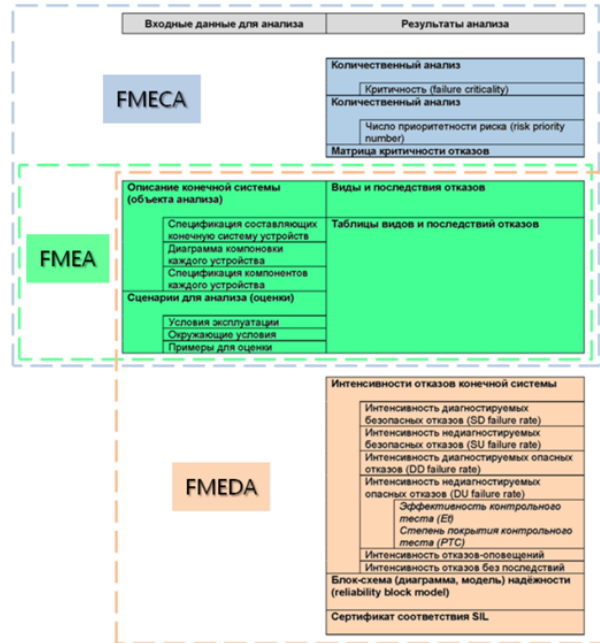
Входные данные для анализа

Результаты анализа

FMECA

Количественный анализ

Критичность (failure criticality)

Количественный анализ

Число приоритетности риска (risk priority number)

Матрица критичности отказов

FMEA

Описание конечной системы (объекта анализа)

Спецификация составляющих конечную систему устройств

Диаграмма компоновки каждого устройства

Спецификация компонентов каждого устройства

Сценарии для анализа (оценки)

Условия эксплуатации

Окружающие условия

Примеры для оценки

Виды и последствия отказов

Таблицы видов и последствий отказов

FMEDA

Интенсивности отказов конечной системы

Интенсивность диагностируемых безопасных отказов (SD failure rate)

Интенсивность недиагностируемых безопасных отказов (SU failure rate)

Интенсивность диагностируемых опасных отказов (DD failure rate)

Интенсивность недиагностируемых опасных отказов (DU failure rate)

Эффективность контрольного теста (Et)

Степень покрытия контрольного теста (PTC)

Интенсивность отказов-оповещений

Интенсивность отказов без последствий

Блок-схема (диаграмма, модель) надёжности (reliability block model)

Сертификат соответствия SIL